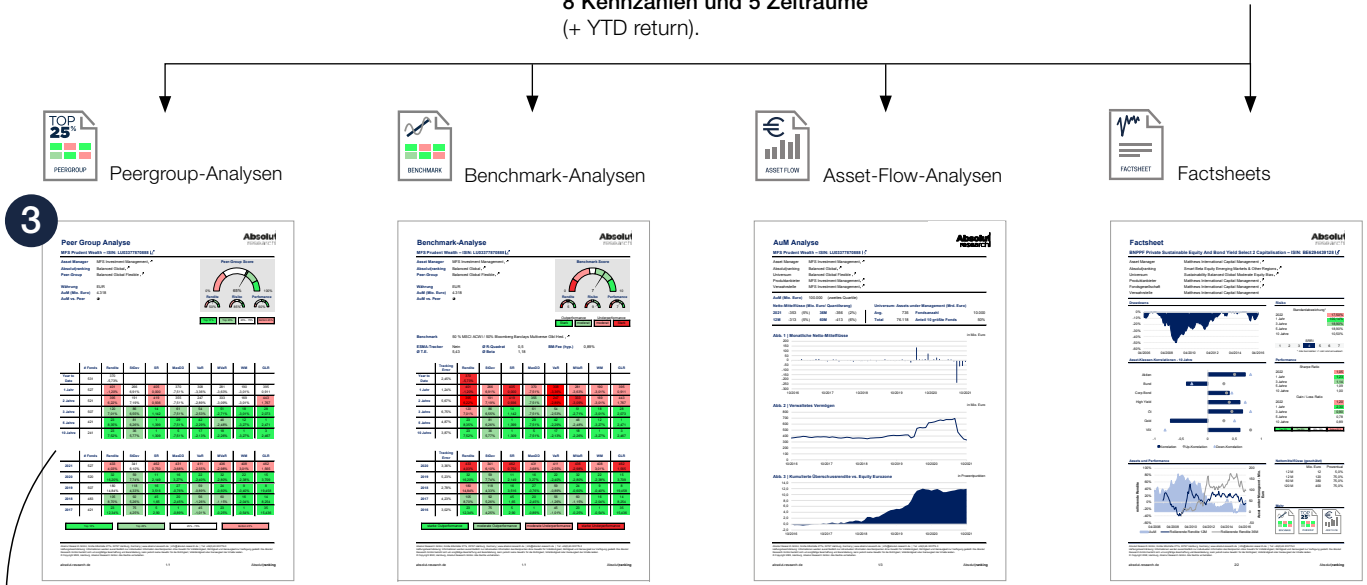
8 Kennzahlen und 5 Zeiträume
(+ YTD return).

TOP 25%
PEERGROUP
Peergroup-Analysen

BENCHMARK
Benchmark-Analysen

ASSET FLOW
Asset-Flow-Analysen

FACTSHEET
Factsheets

3

Peer Group Analyse

Benchmark-Analyse

AuM Analyse

Factsheet